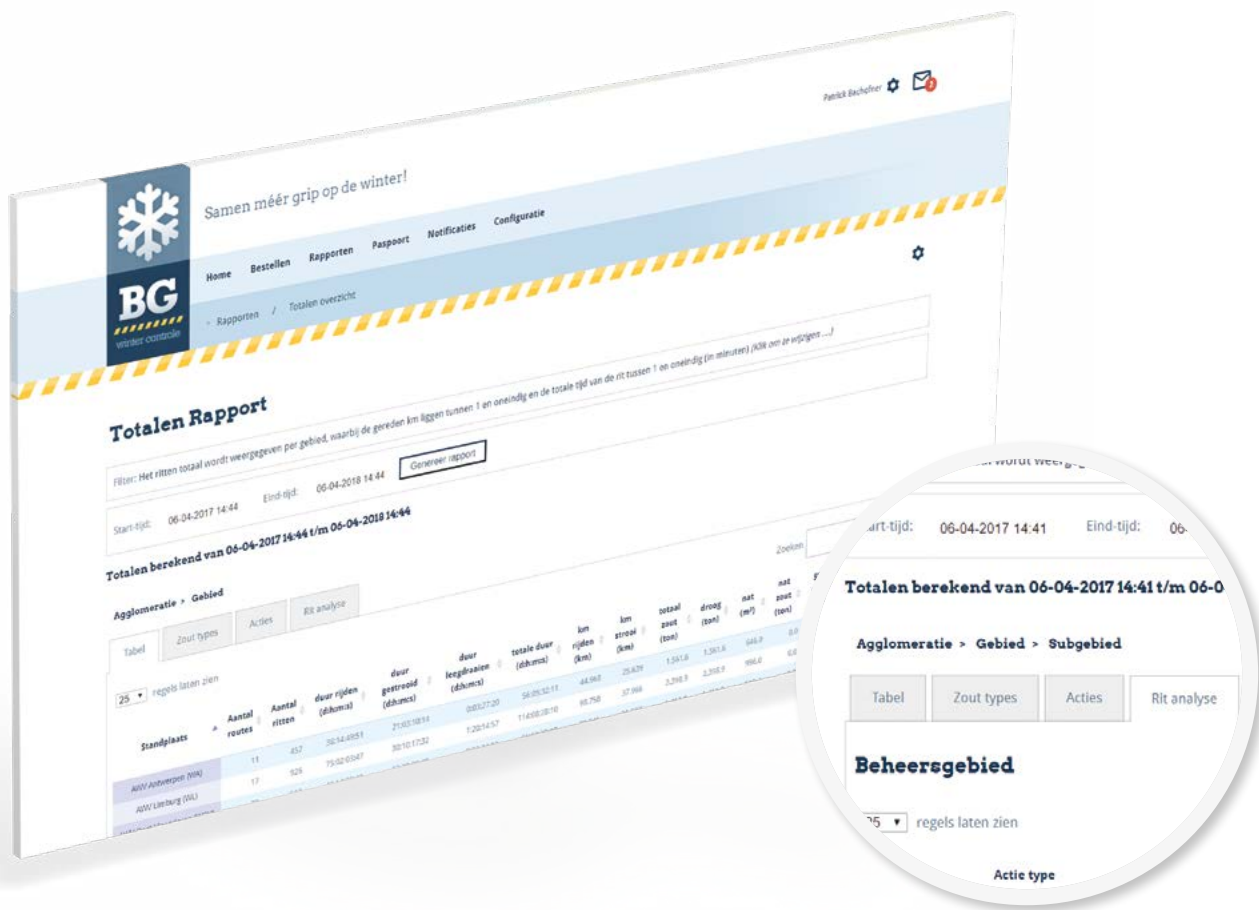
Patrick Bachofner

BG
winter controle

Samen méér grip op de winter!

Home Bestellen Rapporten Paspoort Notificaties Configuratie

Rapporten / Totalen overzicht

Totalen Rapport

Filter: Het ritten totaal wordt weergegeven per gebied, waarbij de gereden km liggen tussen 1 en oneindig en de totale tijd van de rit tussen 1 en oneindig (in minuten) (Klik om te wijzigen ....)

Start-tijd: 06-04-2017 14:44 Eind-tijd: 06-04-2018 14:44 Genereer rapport

Totalen berekend van 06-04-2017 14:44 t/m 06-04-2018 14:44

Agglomeratie > Gebied

Tabel Zout types Acties Rit analyse

Zoeken:

25 regels laten zien

| Standplaats | Aantal routes | Aantal ritten | duur rijden (dd:hh:mm:ss) | duur gestrooid (dd:hh:mm:ss) | duur leegdraaien (dd:hh:mm:ss) | totale duur (dd:hh:mm:ss) | km rijden (km) | km strooi (km) | totaal zout (ton) | droog (ton) | nat (m³) | nat zout (ton) |
|---|---|---|---|---|---|---|---|---|---|---|---|---|
| AWV Antwerpen (WA) | 11 | 457 | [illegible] | 21:03:18:51 | 0:03:27:20 | 54:05:32:11 | 44,960 | 25,639 | 1,561.6 | 1,361.6 | 644.9 | 0.0 |
| AWV Limburg (WL) | 17 | 926 | 75:02:03:47 | 30:10:17:32 | 1:20:14:57 | 114:08:18:10 | 68,750 | 37,998 | 2,298.9 | 2,200.9 | 996.0 | 0.0 |

art-tijd: 06-04-2017 14:41 Eind-tijd: 06-

Totalen berekend van 06-04-2017 14:41 t/m 06-0

Agglomeratie > Gebied > Subgebied

Tabel Zout types Acties Rit analyse

Beheersgebied

25 regels laten zien

Actie type